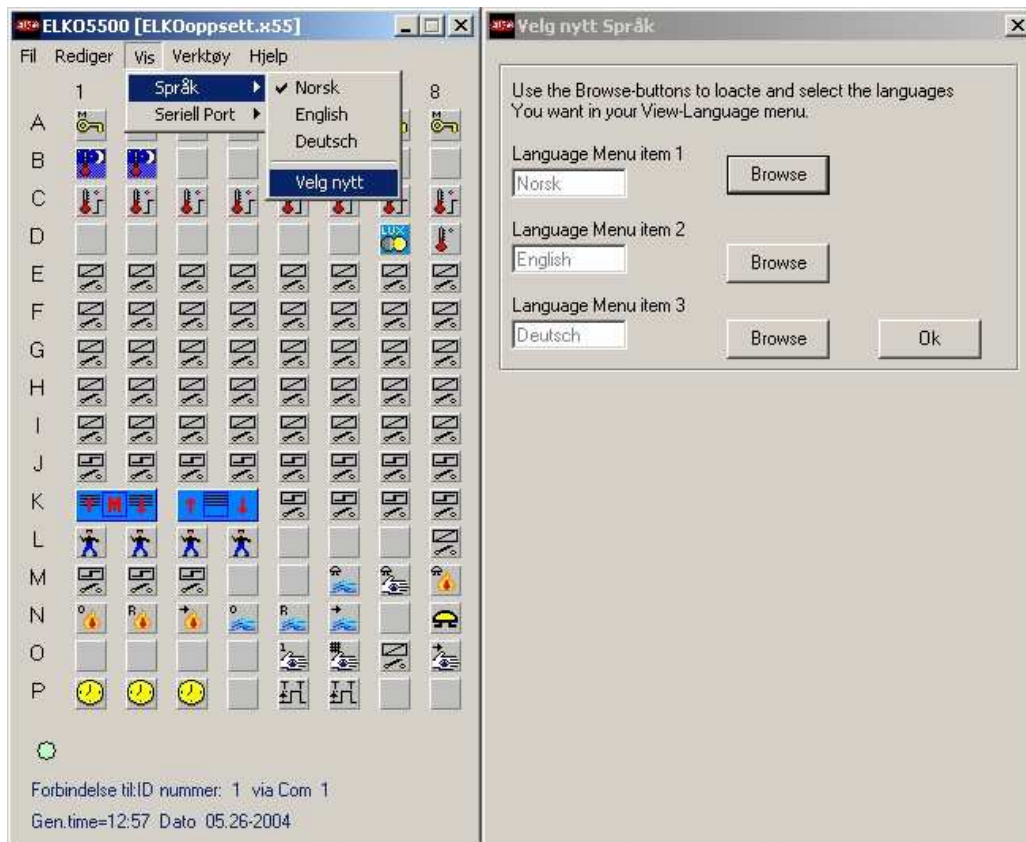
ELKO5500 [ELKOoppsett.x55]

Fil Rediger Vis Verktøy Hjelp

Språk
Seriell Port

✔ Norsk
English
Deutsch
Velg nytt

1 8

A
B
C
D
E
F
G
H
I
J
K
L
M
N
O
P

LUX

Forbindelse til:ID nummer: 1 via Com 1
Gen.time=12:57 Dato 05.26-2004

Velg nytt Språk

Use the Browse-buttons to loacte and select the languages You want in your View-Language menu.

Language Menu item 1
Norsk
Browse

Language Menu item 2
English
Browse

Language Menu item 3
Deutsch
Browse
Ok